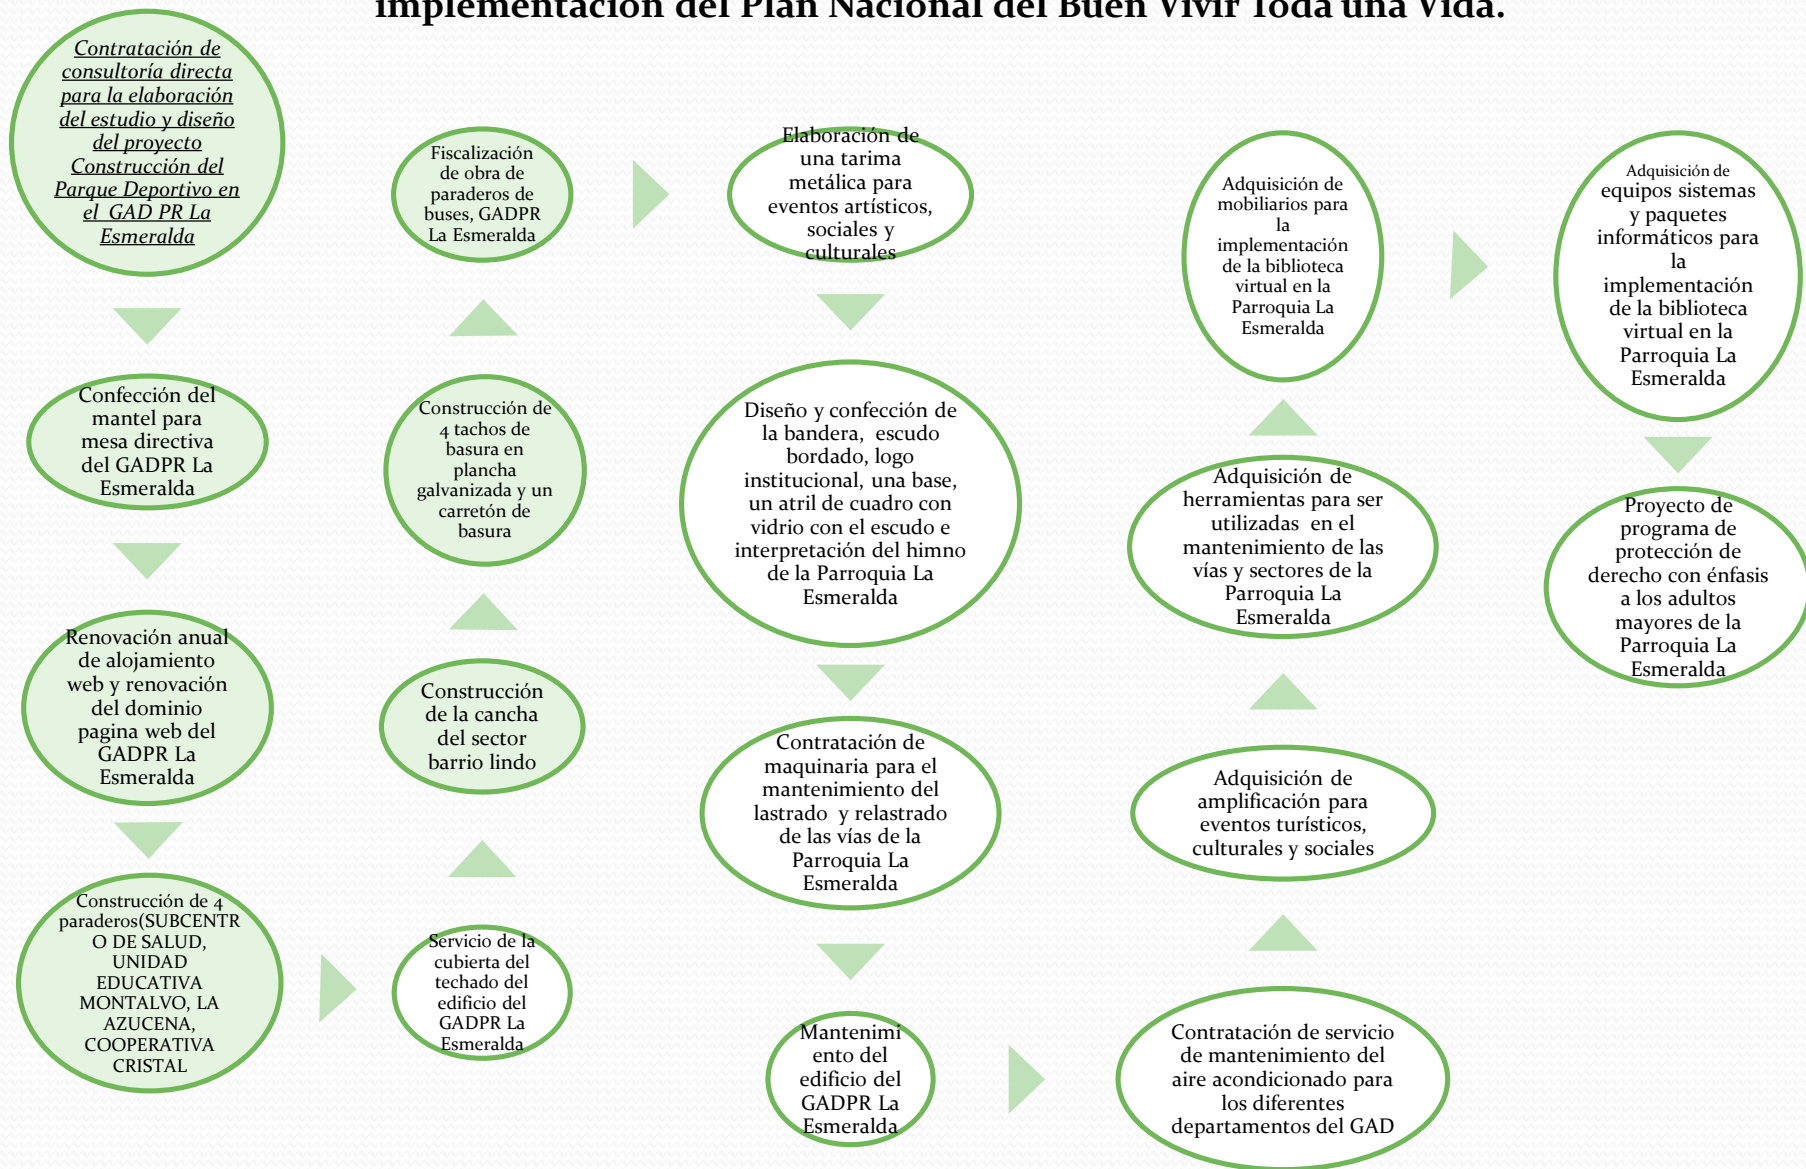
implementación del Plan Nacional del Buen Vivir Toda una Vida.

Contratación de consultoría directa para la elaboración del estudio y diseño del proyecto Construcción del Parque Deportivo en el GAD PR La Esmeralda

Confección del mantel para mesa directiva del GADPR La Esmeralda

Renovación anual de alojamiento web y renovación del dominio pagina web del GADPR La Esmeralda

Construcción de 4 paraderos(SUBCENTRO DE SALUD, UNIDAD EDUCATIVA MONTALVO, LA AZUCENA, COOPERATIVA CRISTAL

Servicio de la cubierta del techado del edificio del GADPR La Esmeralda

Construcción de la cancha del sector barrio lindo

Construcción de 4 tachos de basura en plancha galvanizada y un carretón de basura

Fiscalización de obra de paraderos de buses, GADPR La Esmeralda

Elaboración de una tarima metálica para eventos artísticos, sociales y culturales

Diseño y confección de la bandera, escudo bordado, logo institucional, una base, un atril de cuadro con vidrio con el escudo e interpretación del himno de la Parroquia La Esmeralda

Contratación de maquinaria para el mantenimiento del lastrado y relastrado de las vías de la Parroquia La Esmeralda

Mantenimiento del edificio del GADPR La Esmeralda

Contratación de servicio de mantenimiento del aire acondicionado para los diferentes departamentos del GAD

Adquisición de amplificación para eventos turísticos, culturales y sociales

Adquisición de herramientas para ser utilizadas en el mantenimiento de las vías y sectores de la Parroquia La Esmeralda

Adquisición de mobiliarios para la implementación de la biblioteca virtual en la Parroquia La Esmeralda

Adquisición de equipos sistemas y paquetes informáticos para la implementación de la biblioteca virtual en la Parroquia La Esmeralda

Proyecto de programa de protección de derecho con énfasis a los adultos mayores de la Parroquia La Esmeralda